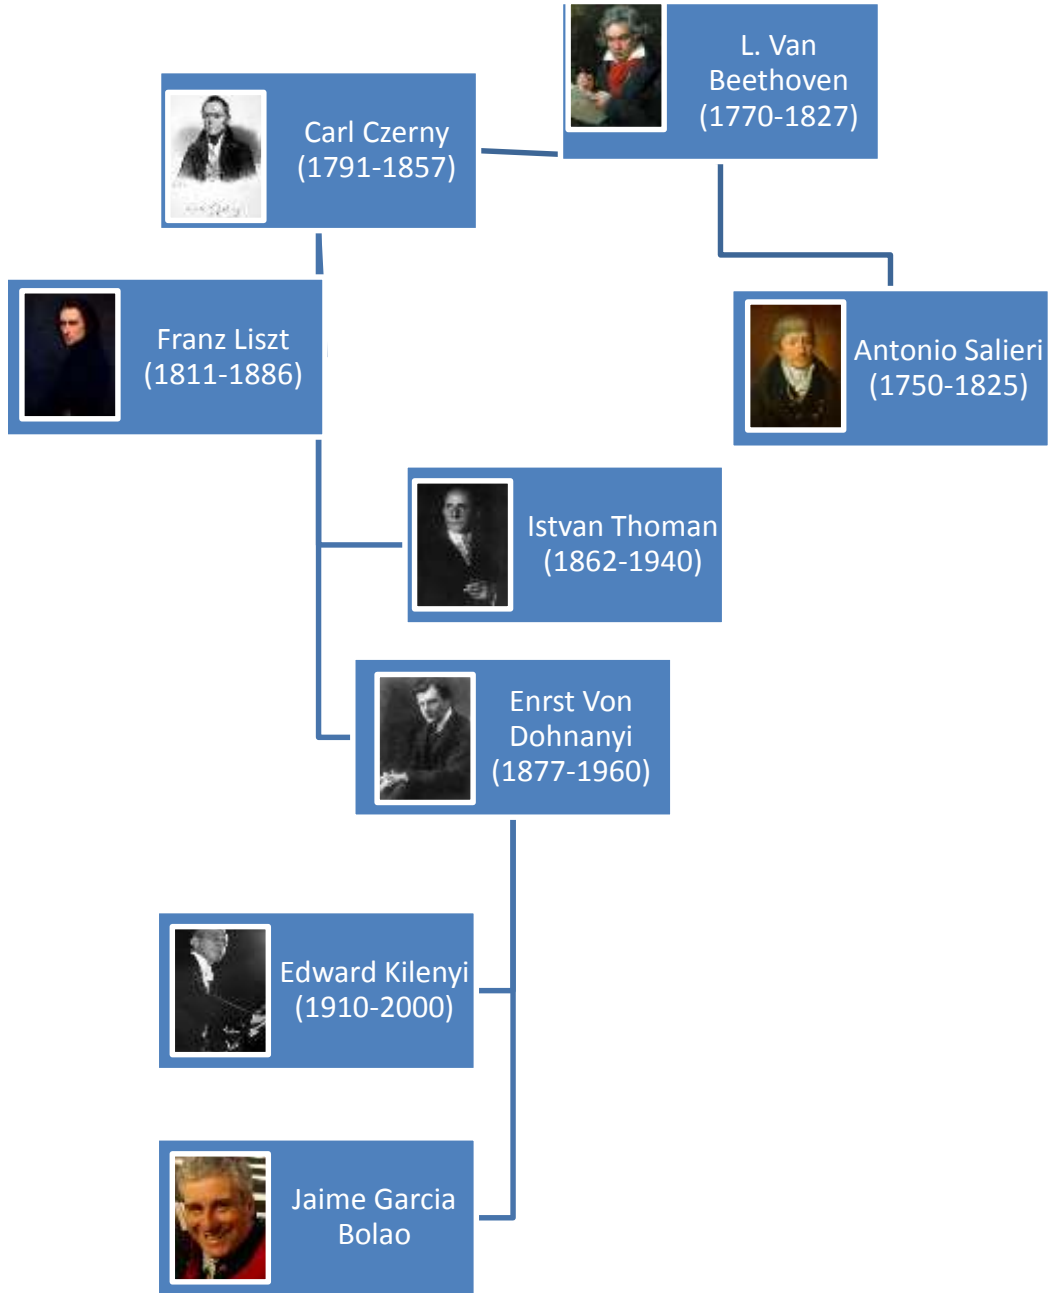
L. Van Beethoven (1770-1827)

Carl Czerny (1791-1857)

Antonio Salieri (1750-1825)

Franz Liszt (1811-1886)

Istvan Thoman (1862-1940)

Enrst Von Dohnanyi (1877-1960)

Edward Kilenyi (1910-2000)

Jaime Garcia Bolao